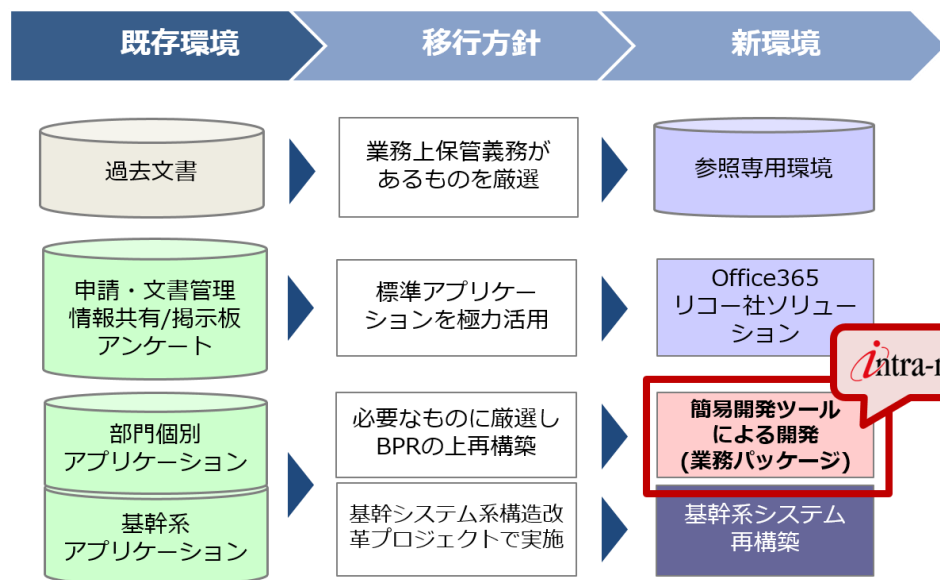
既存環境

移行方針

新環境

過去文書

業務上保管義務があるものを厳選

参照専用環境

申請・文書管理
情報共有/掲示板
アンケート

標準アプリケーションを極力活用

Office365
リコー社ソリューション

intra-m

部門個別
アプリケーション

必要なものに厳選しBPRの上再構築

簡易開発ツールによる開発
(業務パッケージ)

基幹系
アプリケーション

基幹システム系構造改革プロジェクトで実施

基幹系システム
再構築